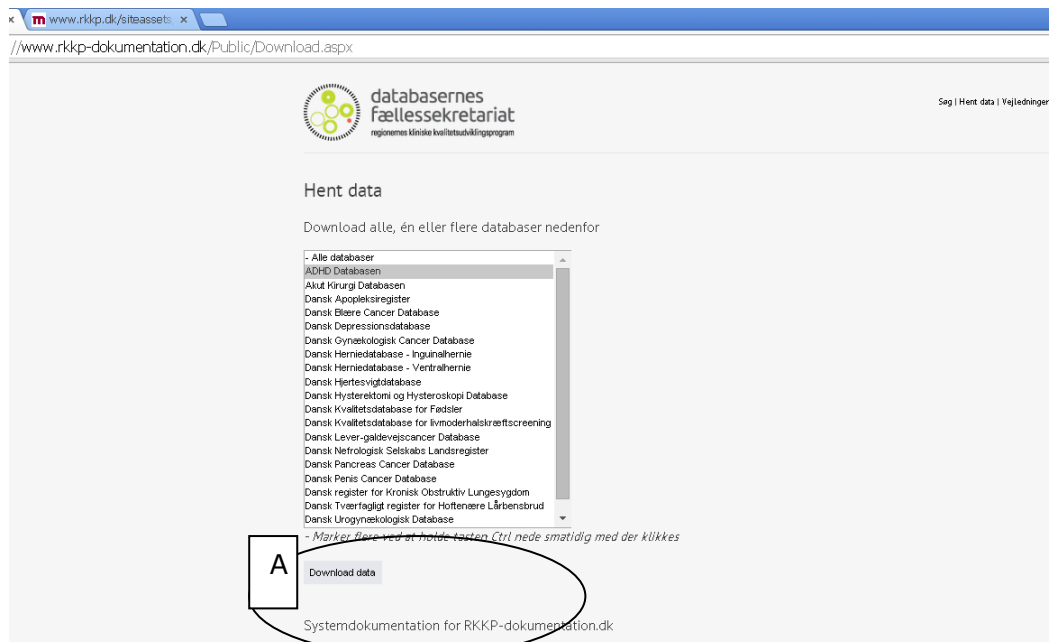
www.rkkp.dk/siteassets ×

//www.rkkp-dokumentation.dk/Public/Download.aspx

databasernes fællessekretariat
regionernes kliniske kvalitetsudviklingsprogram

Søg | Hent data | Vejledninger

Hent data

Download alle, én eller flere databaser nedenfor

- Alle databaser
ADHD Databasen
Akut Kirurgi Databasen
Dansk Apopleksiregister
Dansk Blære Cancer Database
Dansk Depressionsdatabase
Dansk Gynækologisk Cancer Database
Dansk Herniedatabase - Inguinalhernie
Dansk Herniedatabase - Ventralhernie
Dansk Hjertesvigtdatabase
Dansk Hysterektomi og Hysteroskopi Database
Dansk Kvalitetsdatabase for Fødsler
Dansk Kvalitetsdatabase for livmoderhalskræftscreening
Dansk Lever-galdevejscancer Database
Dansk Nefrologisk Selskabs Landsregister
Dansk Pancreas Cancer Database
Dansk Penis Cancer Database
Dansk register for Kronisk Obstruktiv Lungesygdom
Dansk Tværfagligt register for Hoftenære Lårbensbrud
Dansk Urogynækologisk Database

- Marker flere ved at holde tasten Ctrl nede smatidig med der klikkes

A

Download data

Systemdokumentation for RKKP-dokumentation.dk